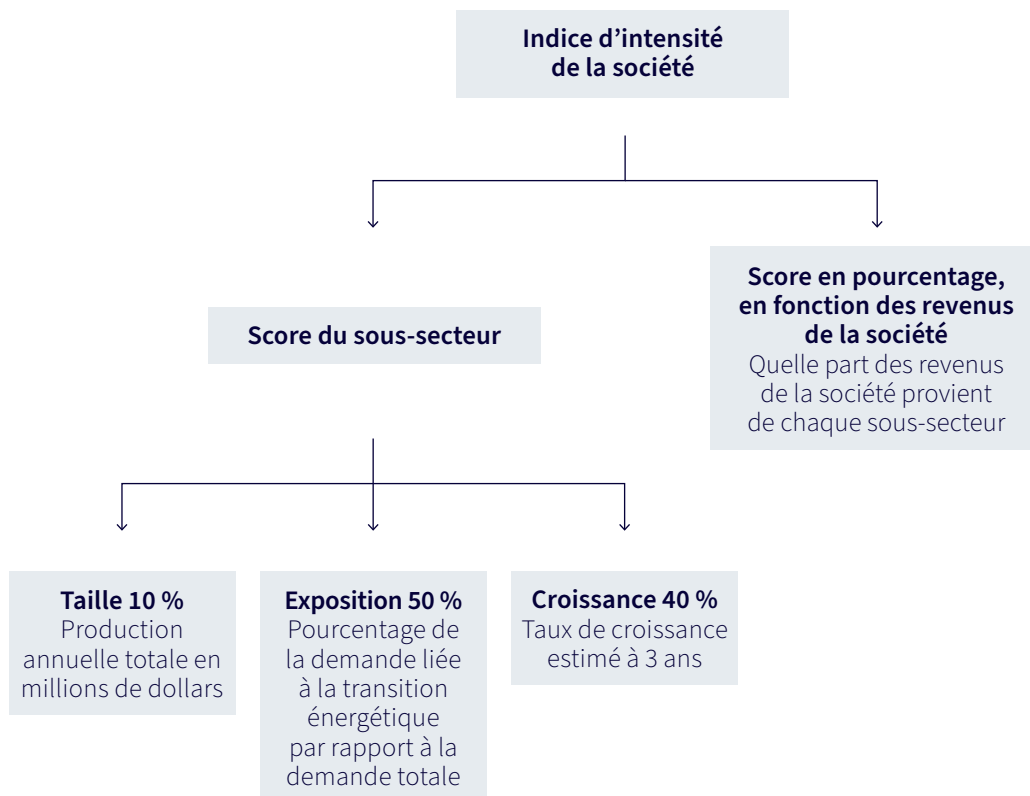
Indice d’intensité de la société

Score du sous-secteur

Score en pourcentage, en fonction des revenus de la société
Quelle part des revenus de la société provient de chaque sous-secteur

Taille 10 %
Production annuelle totale en millions de dollars

Exposition 50 %
Pourcentage de la demande liée à la transition énergétique par rapport à la demande totale

Croissance 40 %
Taux de croissance estimé à 3 ans